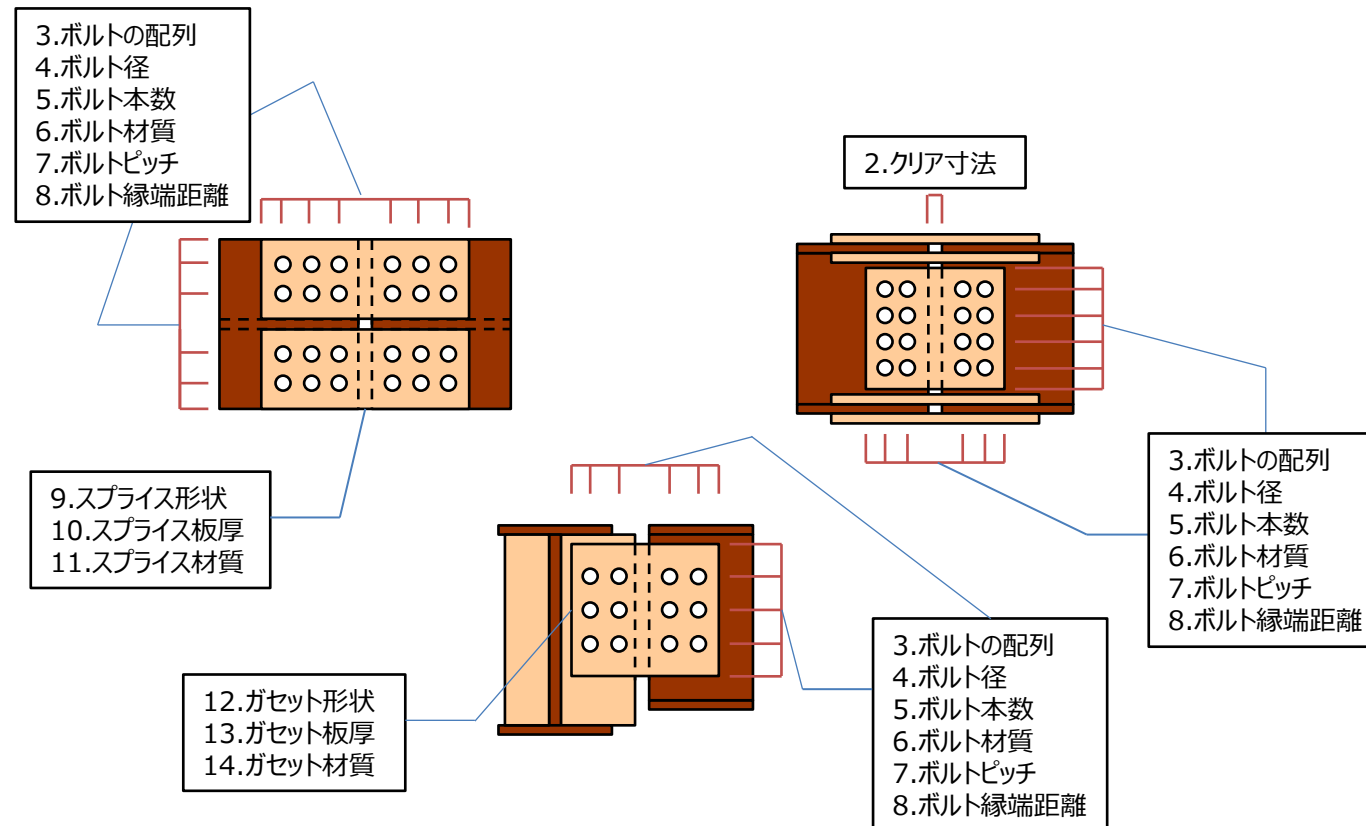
3.ボルトの配列
4.ボルト径
5.ボルト本数
6.ボルト材質
7.ボルトピッチ
8.ボルト縁端距離

2.クリア寸法

3.ボルトの配列
4.ボルト径
5.ボルト本数
6.ボルト材質
7.ボルトピッチ
8.ボルト縁端距離

9.スプライス形状
10.スプライス板厚
11.スプライス材質

3.ボルトの配列
4.ボルト径
5.ボルト本数
6.ボルト材質
7.ボルトピッチ
8.ボルト縁端距離

12.ガセット形状
13.ガセット板厚
14.ガセット材質